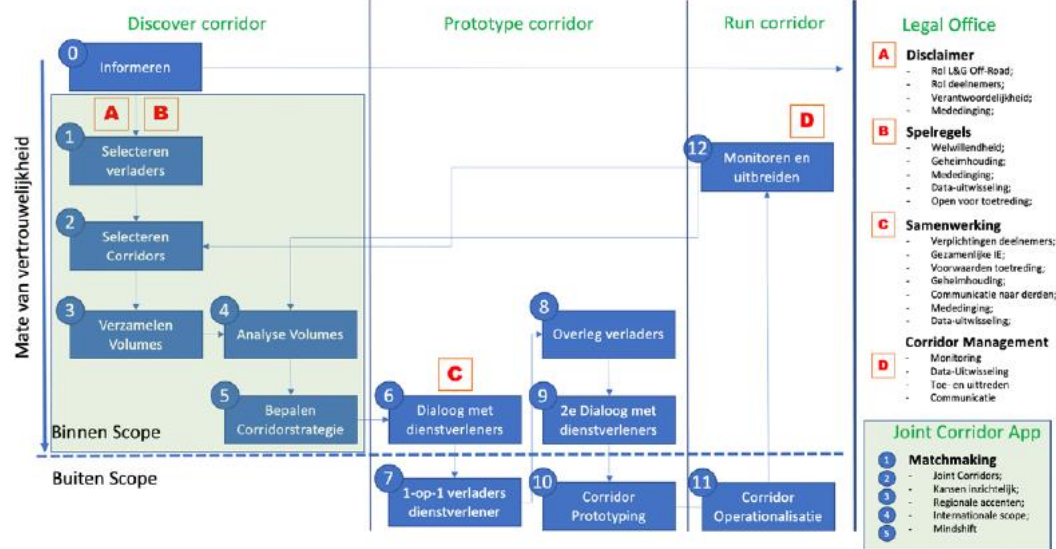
Discover corridor

Prototype corridor

Run corridor

Legal Office

Mate van vertrouwelijkheid

0 Informeren

A B

1 Selecteren verladers

2 Selecteren Corridors

3 Verzamelen Volumes

4 Analyse Volumes

5 Bepalen Corridorstrategie

Binnen Scope

Buiten Scope

C

6 Dialoog met dienstverleners

7 1-op-1 verladers dienstverlener

8 Overleg verladers

9 2e Dialoog met dienstverleners

10 Corridor Prototyping

D

12 Monitoren en uitbreiden

11 Corridor Operationalisatie

A Disclaimer
- Rol L&G Off-Road;
- Rol deelnemers;
- Verantwoordelijkheid;
- Mededinging;

B Spelregels
- Welwillendheid;
- Geheimhouding;
- Mededinging;
- Data-uitwisseling;
- Open voor toetreding;

C Samenwerking
- Verplichtingen deelnemers;
- Gezamenlijke IE;
- Voorwaarden toetreding;
- Geheimhouding;
- Communicatie naar derden;
- Mededinging;
- Data-uitwisseling;

Corridor Management
D
- Monitoring
- Data-Uitwisseling
- Toe- en uittreden
- Communicatie

Joint Corridor App

Matchmaking
1 -
2 - Joint Corridors;
3 - Kansen inzichtelijk;
4 - Regionale accenten;
5 - Internationale scope;
- Mindshift